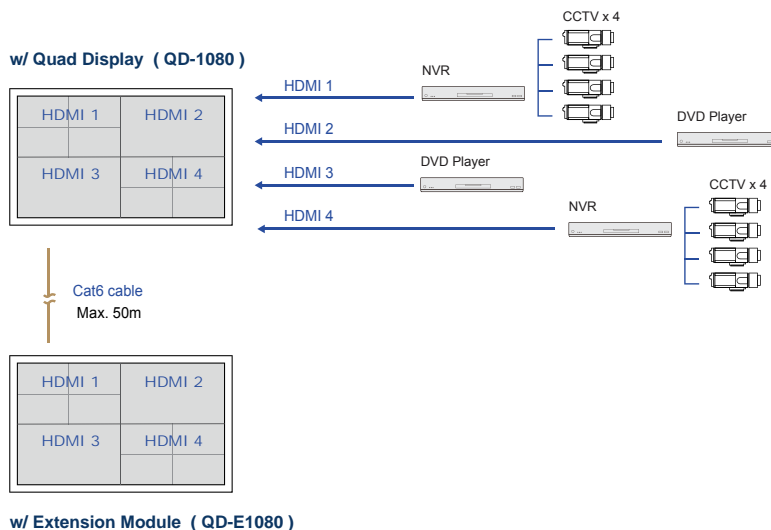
w/ Quad Display ( QD-1080 )

CCTV x 4

NVR

HDMI 1

HDMI 1 HDMI 2

HDMI 3 HDMI 4

HDMI 2

DVD Player

DVD Player

HDMI 3

CCTV x 4

NVR

HDMI 4

Cat6 cable
Max. 50m

HDMI 1 HDMI 2

HDMI 3 HDMI 4

w/ Extension Module ( QD-E1080 )